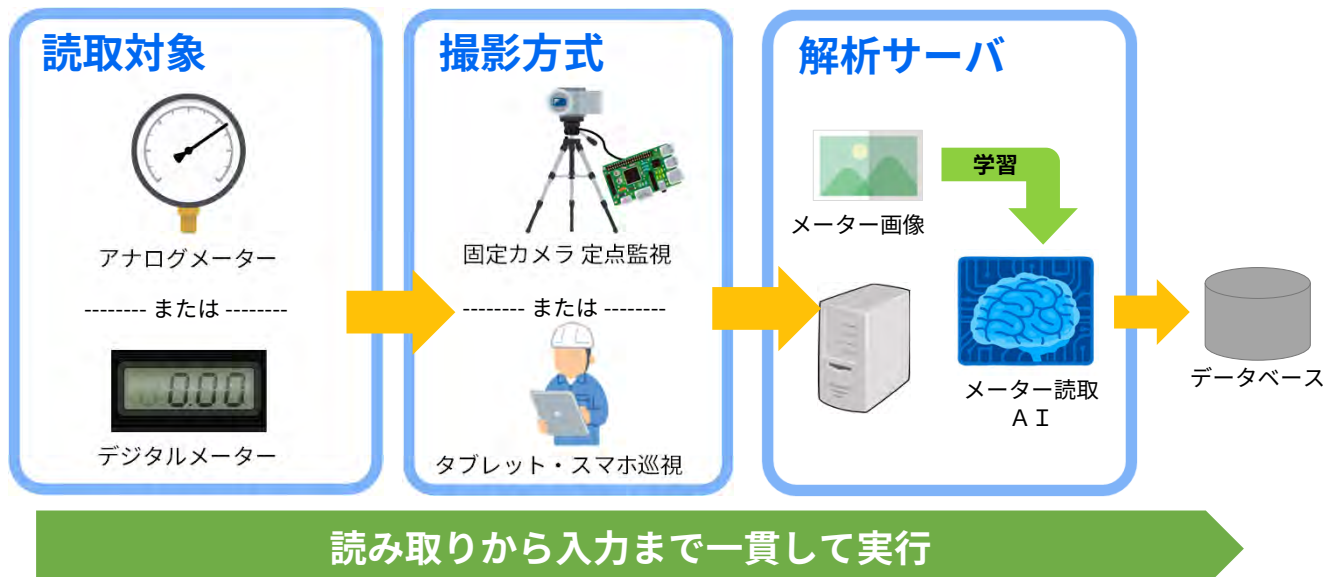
読取対象

アナログメーター

-------- または --------

0.00

デジタルメーター

撮影方式

固定カメラ 定点監視

-------- または --------

タブレット・スマホ巡視

解析サーバ

学習

メーター画像

メーター読取
ＡＩ

データベース

読み取りから入力まで一貫して実行